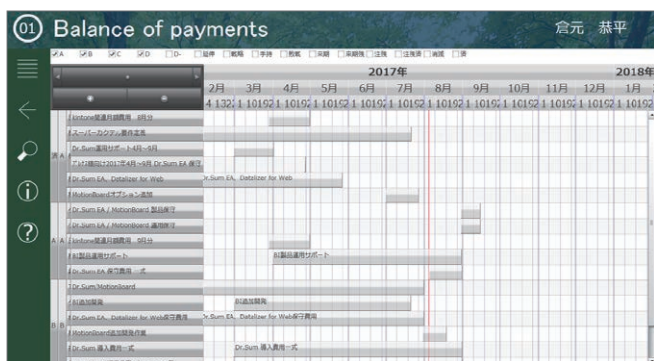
01 Balance of payments

倉元 恭平

A B C D D- 屋停 戦略 予持 提案 回期 未期限 注残 注見済 過期 掛

2017年

2018年

2月 3月 4月 5月 6月 7月 8月 9月 10月 11月 12月 1月

4 1322 1 10192 1 10192 1 10192 1 10192 1 10192 1 10192 1 10192 1 10192 1 10192 1 10192 1 10192

kintone関連月額費用 8月分

スーパーカクテル費件追加

Dr.Sum運用サポート 4月~9月

Dr.Sum EA、Datalizer for Web

Dr.Sum EA、Datalizer for Web

MotionBoardオプション追加

Dr.Sum EA / MotionBoard 製品保守

Dr.Sum EA / MotionBoard 運用保守

kintone関連月額費用 9月分

BI製品運用サポート

BI製品運用サポート

Dr.Sum EA 保守費用一式

Dr.Sum/MotionBoard

BI追加開発

BI追加開発

Dr.Sum EA、Datalizer for Web保守費用

Dr.Sum EA、Datalizer for Web保守費用

MotionBoard追加開発作業

Dr.Sum 導入費用一式

Dr.Sum 導入費用一式

A A

A A

B B